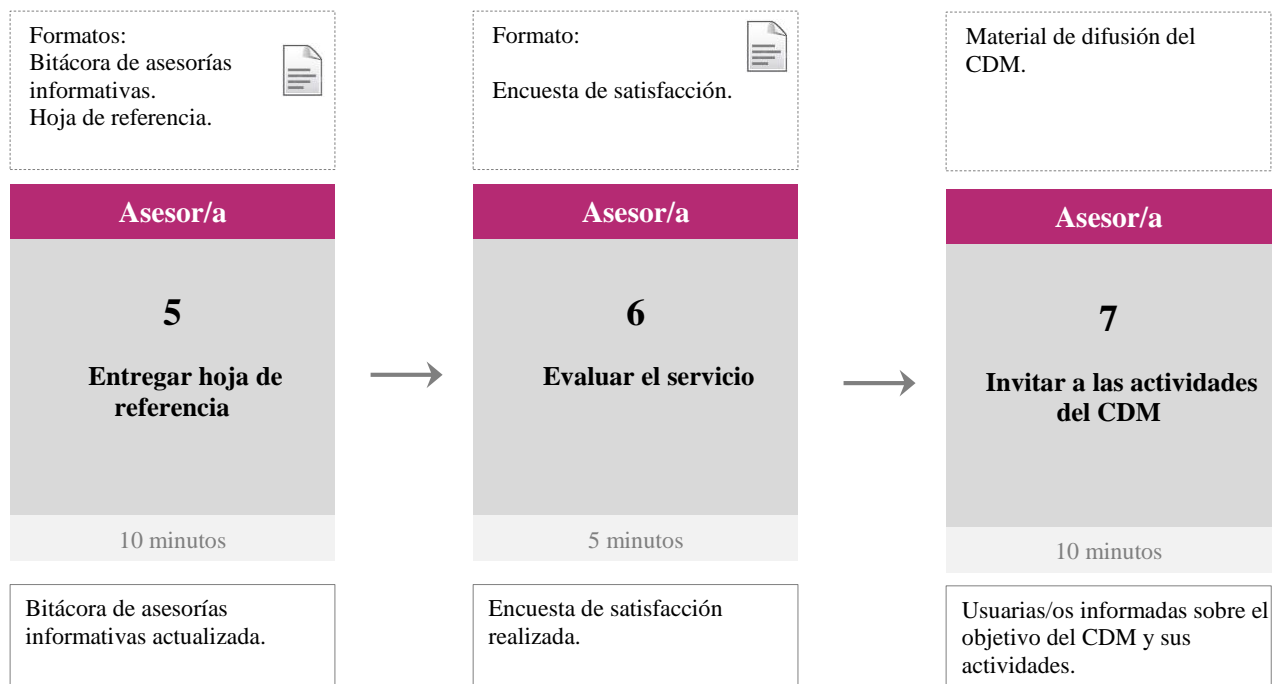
Formatos:
Bitácora de asesorías informativas.
Hoja de referencia.

Asesor/a

5

Entregar hoja de referencia

10 minutos

Bitácora de asesorías informativas actualizada.

Formato:

Encuesta de satisfacción.

Asesor/a

6

Evaluar el servicio

5 minutos

Encuesta de satisfacción realizada.

Material de difusión del CDM.

Asesor/a

7

Invitar a las actividades del CDM

10 minutos

Usuarias/os informadas sobre el objetivo del CDM y sus actividades.